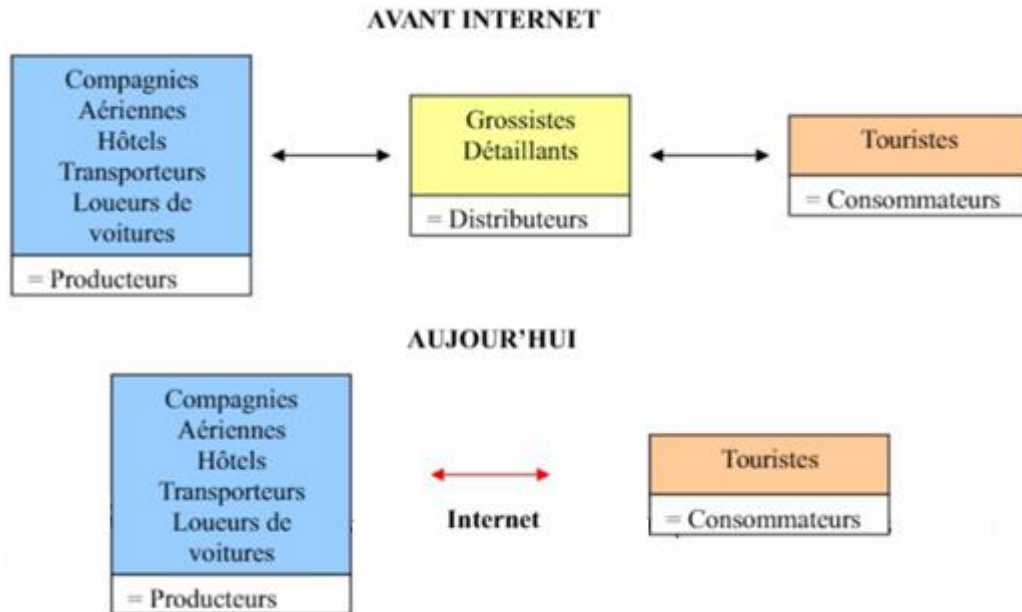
AVANT INTERNET

Compagnies Aériennes Hôtels Transporteurs Loueurs de voitures

= Producteurs

Grossistes Détaillants

= Distributeurs

Touristes

= Consommateurs

AUJOUR'HUI

Compagnies Aériennes Hôtels Transporteurs Loueurs de voitures

= Producteurs

Internet

Touristes

= Consommateurs